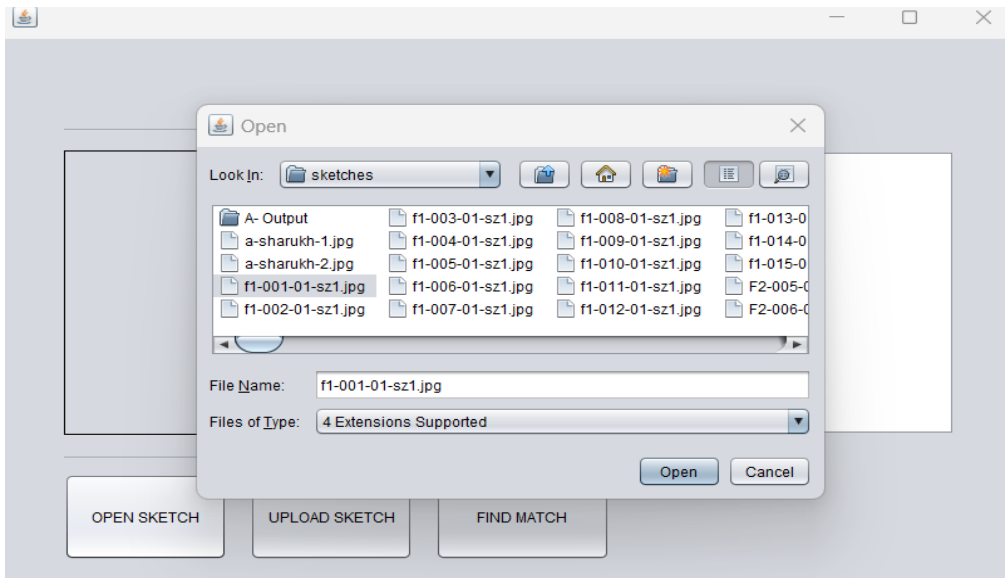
Open

Look In: sketches

A- Output
a-sharukh-1.jpg
a-sharukh-2.jpg
f1-001-01-sz1.jpg
f1-002-01-sz1.jpg
f1-003-01-sz1.jpg
f1-004-01-sz1.jpg
f1-005-01-sz1.jpg
f1-006-01-sz1.jpg
f1-007-01-sz1.jpg
f1-008-01-sz1.jpg
f1-009-01-sz1.jpg
f1-010-01-sz1.jpg
f1-011-01-sz1.jpg
f1-012-01-sz1.jpg
f1-013-0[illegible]
f1-014-0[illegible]
f1-015-0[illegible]
F2-005-0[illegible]
F2-006-0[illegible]

File Name: f1-001-01-sz1.jpg

Files of Type: 4 Extensions Supported

Open Cancel

OPEN SKETCH
UPLOAD SKETCH
FIND MATCH